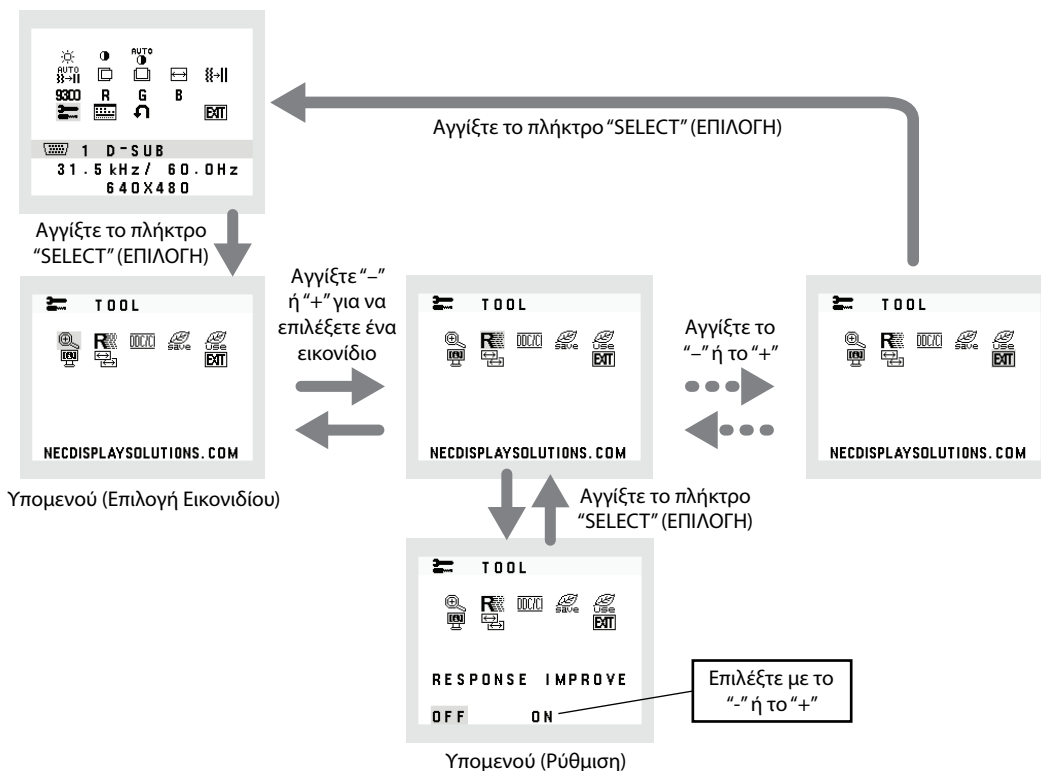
AUTO
AUTO
9300 R G B
EXIT
1 D-SUB
31.5kHz/ 60.0Hz
640X480

Αγγίξτε το πλήκτρο "SELECT" (ΕΠΙΛΟΓΗ)

Αγγίξτε το πλήκτρο "SELECT" (ΕΠΙΛΟΓΗ)

TOOL
DDC/CI save Use EXIT
NECDISPLAYSOLUTIONS.COM

Υπομενού (Επιλογή Εικονιδίου)

Αγγίξτε "–" ή "+" για να επιλέξετε ένα εικονίδιο

TOOL
DDC/CI save Use EXIT
NECDISPLAYSOLUTIONS.COM

Αγγίξτε το "–" ή το "+"

TOOL
DDC/CI save Use EXIT
NECDISPLAYSOLUTIONS.COM

Αγγίξτε το πλήκτρο "SELECT" (ΕΠΙΛΟΓΗ)

TOOL
DDC/CI save Use EXIT
RESPONSE IMPROVE
OFF ON

Επιλέξτε με το "-" ή το "+"

Υπομενού (Ρύθμιση)